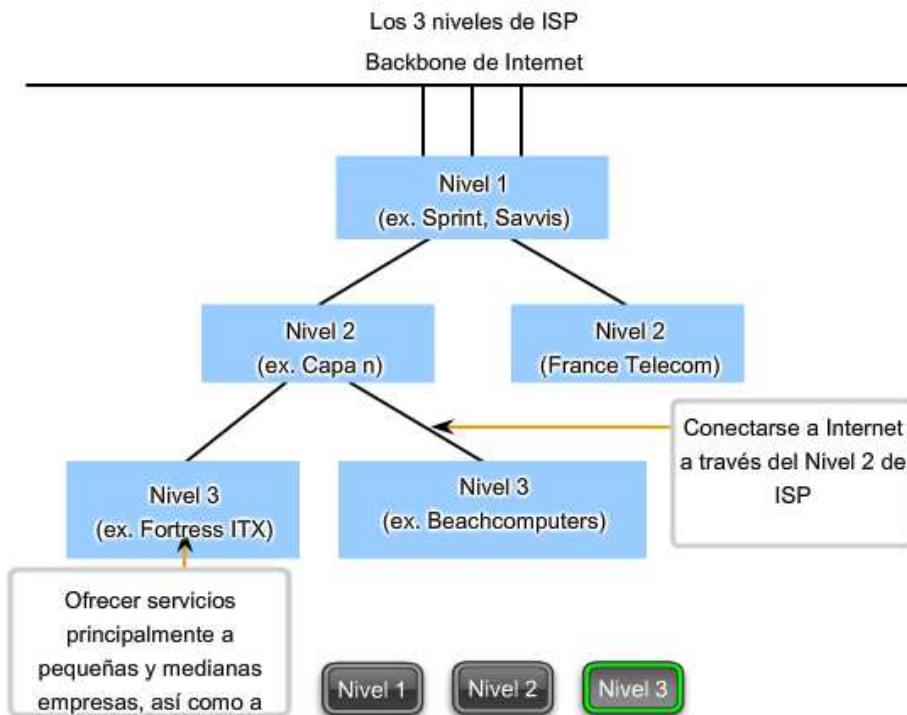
Los 3 niveles de ISP

Backbone de Internet

Nivel 1
(ex. Sprint, Savvis)

Nivel 2
(ex. Capa n)

Nivel 2
(France Telecom)

Conectarse a Internet a través del Nivel 2 de ISP

Nivel 3
(ex. Fortress ITX)

Nivel 3
(ex. Beachcomputers)

Ofrecer servicios principalmente a pequeñas y medianas empresas, así como a

Nivel 1

Nivel 2

Nivel 3